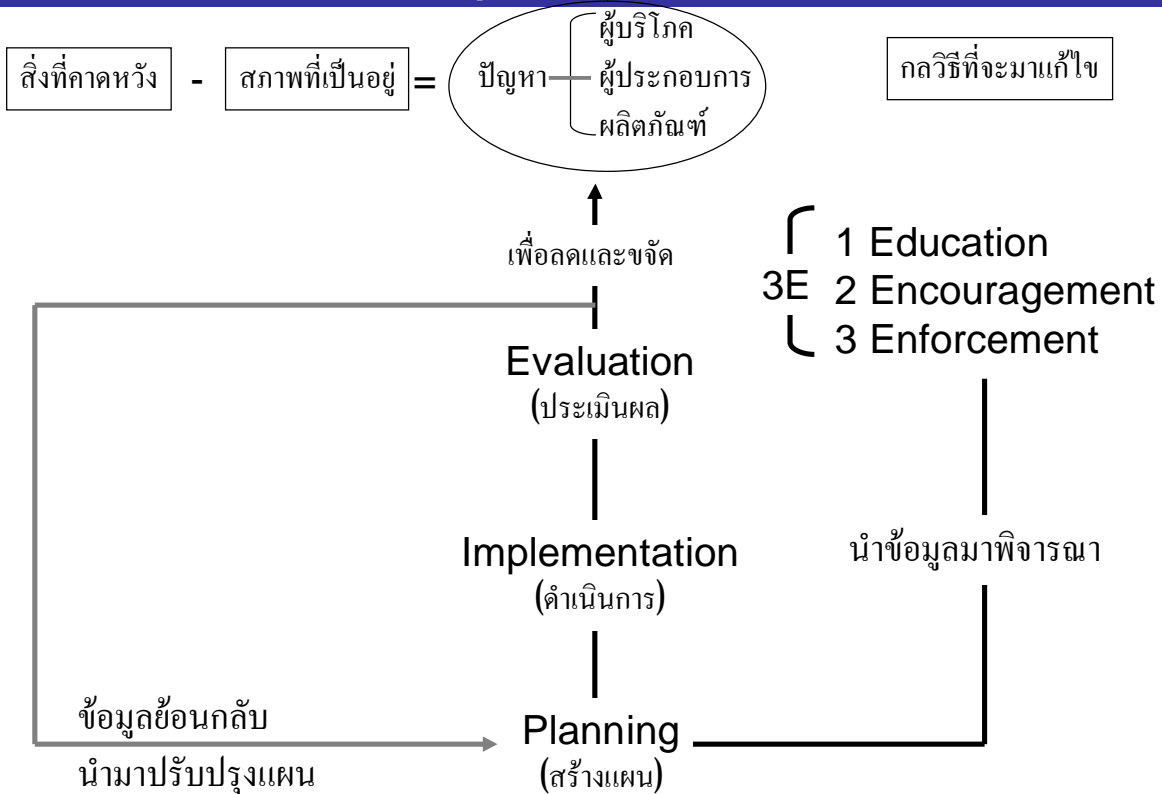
สิ่งที่คาดหวัง - สภาพที่เป็นอยู่ = ปัญหา ผู้บริโภค ผู้ประกอบการ ผลิตภัณฑ์

กลวิธีที่จะมาแก้ไข

เพื่อลดและขจัด

3E
1 Education
2 Encouragement
3 Enforcement

Evaluation
(ประเมินผล)

Implementation
(ดำเนินการ)

นำข้อมูลมาพิจารณา

ข้อมูลย้อนกลับ
นำมาปรับปรุงแผน

Planning
(สร้างแผน)